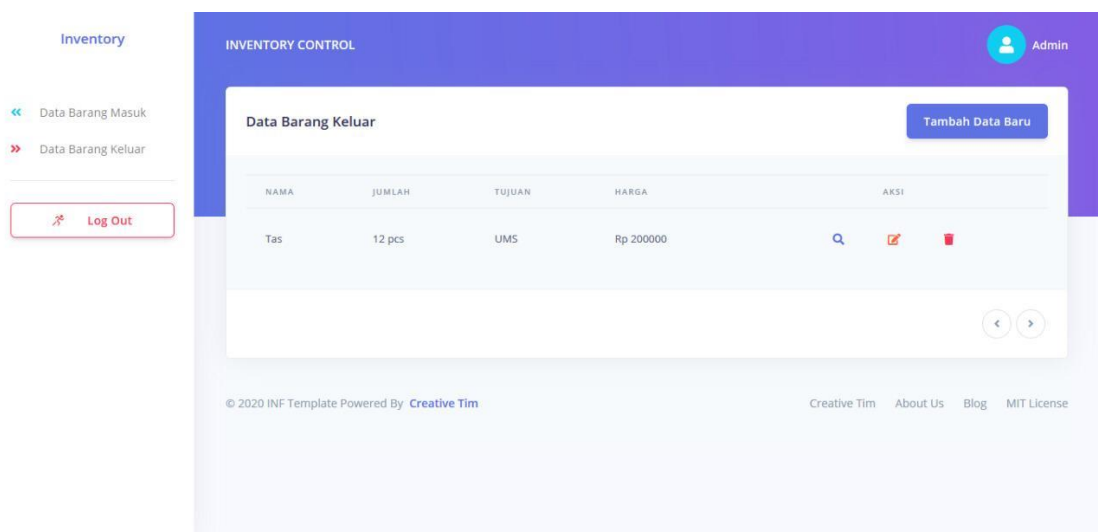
Inventory

Data Barang Masuk

Data Barang Keluar

Log Out

INVENTORY CONTROL

Admin

Data Barang Keluar

Tambah Data Baru

| NAMA | JUMLAH | TUJUAN | HARGA | AKSI |
|---|---|---|---|---|
| Tas | 12 pcs | UMS | Rp 200000 | |

© 2020 INF Template Powered By Creative Tim

Creative Tim About Us Blog MIT License